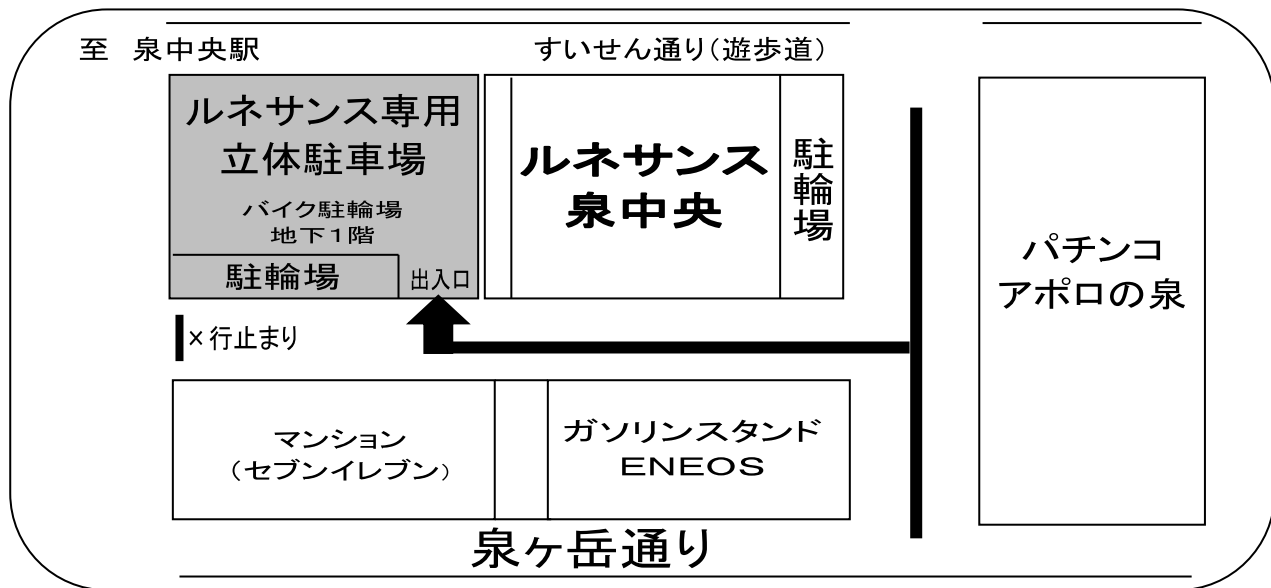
至 泉中央駅

すいせん通り（遊歩道）

ルネサンス専用
立体駐車場

バイク駐輪場
地下１階

駐輪場

出入口

ルネサンス
泉中央

駐
輪
場

パチンコ
アポロの泉

×行止まり

マンション
（セブンイレブン）

ガソリンスタンド
ENEOS

泉ヶ岳通り